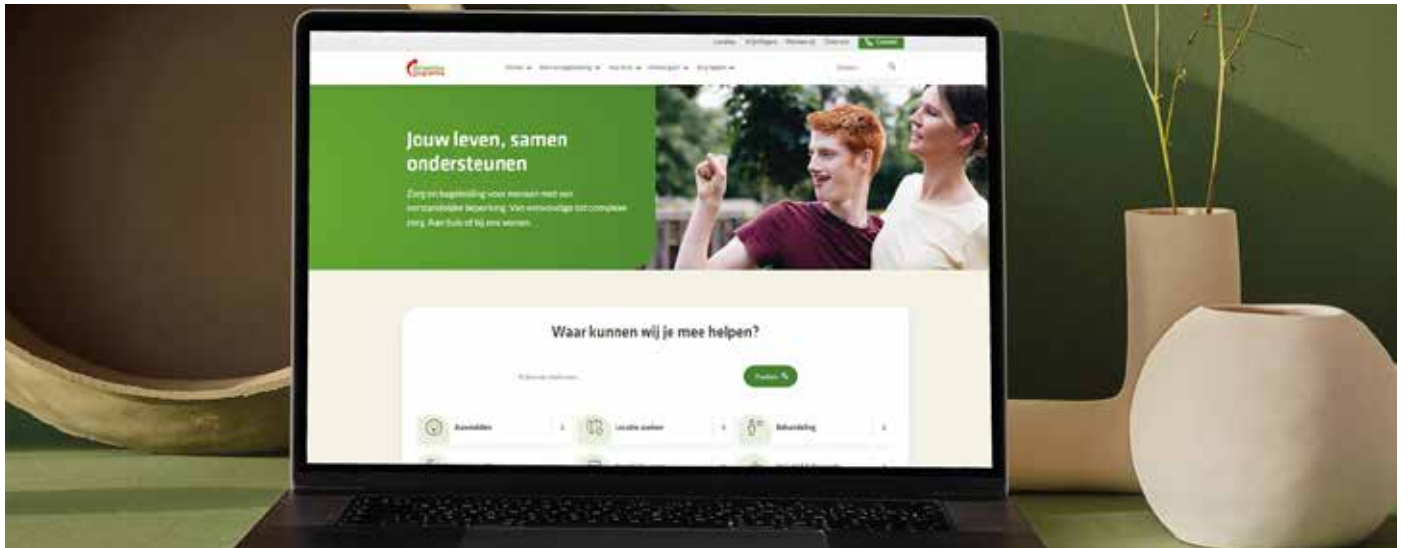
Locaties Vrijwilligers Werken bij Contact Contact

Zoeken

Jouw leven, samen ondersteunen

Zorg en begeleiding voor mensen met een verstandelijke beperking. Van eenvoudige tot complexe zorg. Aan huis of bij ons wonen.

Waar kunnen wij je mee helpen?

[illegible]

Aanmelden

Locatie zoeken

Behandeling